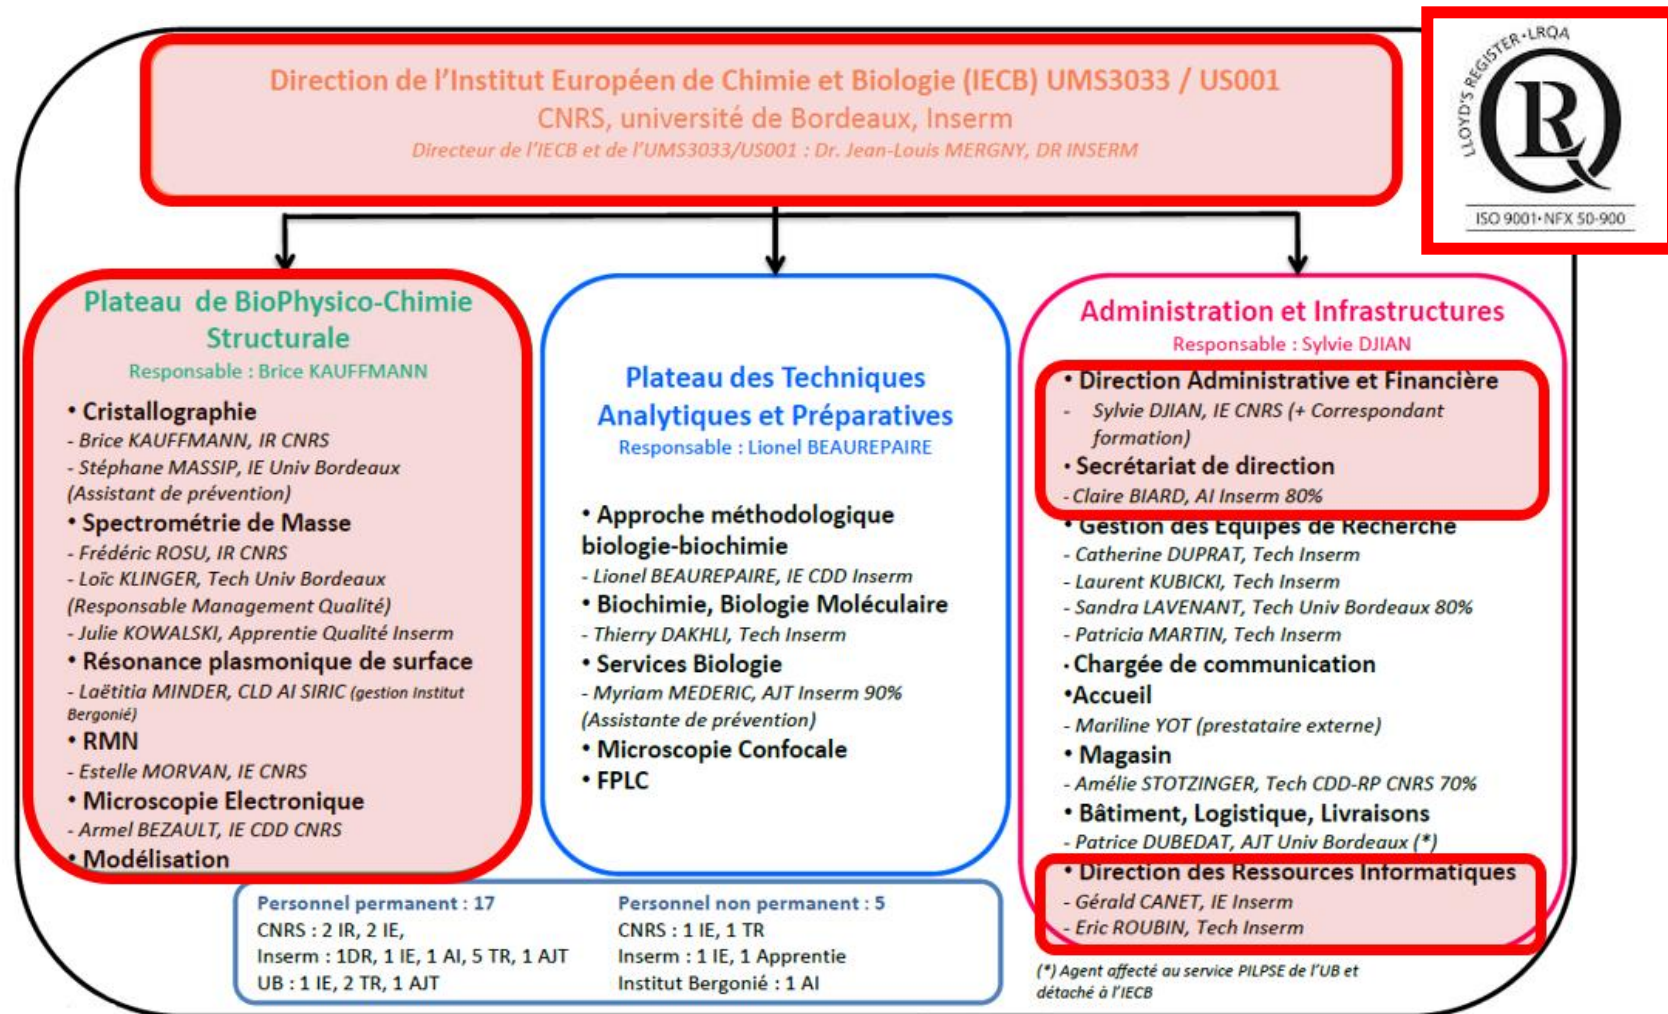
Direction de l'Institut Européen de Chimie et Biologie (IECB) UMS3033 / US001
CNRS, université de Bordeaux, Inserm
Directeur de l'IECB et de l'UMS3033/US001 : Dr. Jean-Louis MERGNY, DR INSERM

LLOYD'S REGISTER • LRQA
ISO 9001 • NFX 50-900

Plateau de BioPhysico-Chimie Structurale
Responsable : Brice KAUFFMANN

• Cristallographie
- Brice KAUFFMANN, IR CNRS
- Stéphane MASSIP, IE Univ Bordeaux (Assistant de prévention)
• Spectrométrie de Masse
- Frédéric ROSU, IR CNRS
- Loïc KLINGER, Tech Univ Bordeaux (Responsable Management Qualité)
- Julie KOWALSKI, Apprentie Qualité Inserm
• Résonance plasmonique de surface
- Laëtitia MINDER, CLD AI SIRIC (gestion Institut Bergonié)
• RMN
- Estelle MORVAN, IE CNRS
• Microscopie Electronique
- Armel BEZAULT, IE CDD CNRS
• Modélisation

Plateau des Techniques Analytiques et Préparatives
Responsable : Lionel BEAUREPAIRE

• Approche méthodologique biologie-biochimie
- Lionel BEAUREPAIRE, IE CDD Inserm
• Biochimie, Biologie Moléculaire
- Thierry DAKHLI, Tech Inserm
• Services Biologie
- Myriam MEDERIC, AJT Inserm 90% (Assistante de prévention)
• Microscopie Confocale
• FPLC

Administration et Infrastructures
Responsable : Sylvie DJIAN

• Direction Administrative et Financière
- Sylvie DJIAN, IE CNRS (+ Correspondant formation)
• Secrétariat de direction
- Claire BIARD, AI Inserm 80%
• Gestion des Equipes de Recherche
- Catherine DUPRAT, Tech Inserm
- Laurent KUBICKI, Tech Inserm
- Sandra LAVENANT, Tech Univ Bordeaux 80%
- Patricia MARTIN, Tech Inserm
• Chargée de communication
• Accueil
- Mariline YOT (prestataire externe)
• Magasin
- Amélie STOTZINGER, Tech CDD-RP CNRS 70%
• Bâtiment, Logistique, Livraisons
- Patrice DUBEDAT, AJT Univ Bordeaux (*)
• Direction des Ressources Informatiques
- Gérald CANET, IE Inserm
- Eric ROUBIN, Tech Inserm

Personnel permanent : 17
CNRS : 2 IR, 2 IE,
Inserm : 1DR, 1 IE, 1 AI, 5 TR, 1 AJT
UB : 1 IE, 2 TR, 1 AJT

Personnel non permanent : 5
CNRS : 1 IE, 1 TR
Inserm : 1 IE, 1 Apprentie
Institut Bergonié : 1 AI

(*) Agent affecté au service PILPSE de l'UB et détaché à l'IECB